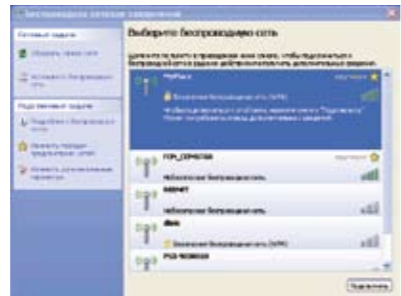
Беспроводное сетевое соединение

Сетевые задачи

Обновить список сетей

Установить беспроводную сеть

Сопутствующие задачи

Подробнее о беспроводной сети

Изменить порядок предпочтения сетей

Изменить дополнительные параметры

Выберите беспроводную сеть

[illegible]

MyPlace

Подключено

Безопасная беспроводная сеть (WPA)

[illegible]

FOR_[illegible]

Небезопасная беспроводная сеть

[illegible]

Небезопасная беспроводная сеть

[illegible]

Безопасная беспроводная сеть (WPA)

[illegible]

Подключить